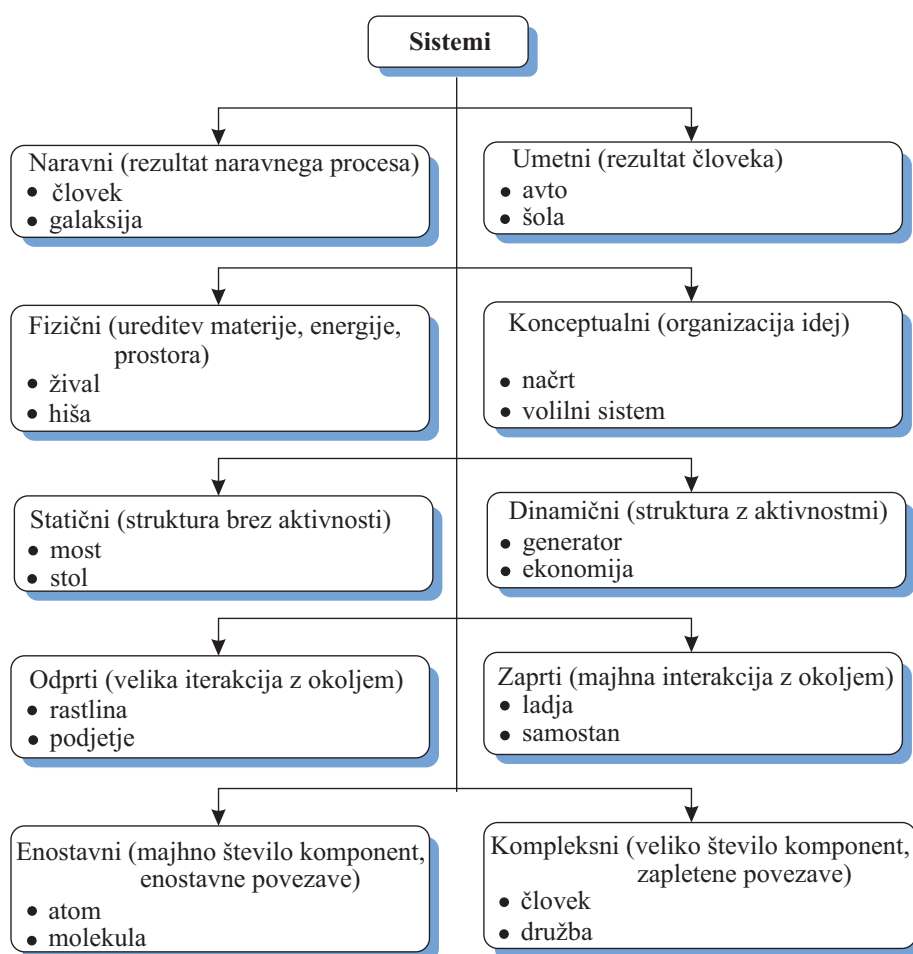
Sistemi

Naravni (rezultat naravnega procesa)
• človek
• galaksija

Umetni (rezultat človeka)
• avto
• šola

Fizični (ureditev materije, energije, prostora)
• žival
• hiša

Konceptualni (organizacija idej)
• načrt
• volilni sistem

Statični (struktura brez aktivnosti)
• most
• stol

Dinamični (struktura z aktivnostmi)
• generator
• ekonomija

Odprti (velika iterakcija z okoljem)
• rastlina
• podjetje

Zaprti (majhna interakcija z okoljem)
• ladja
• samostan

Enostavni (majhno število komponent, enostavne povezave)
• atom
• molekula

Kompleksni (veliko število komponent, zapletene povezave)
• človek
• družba